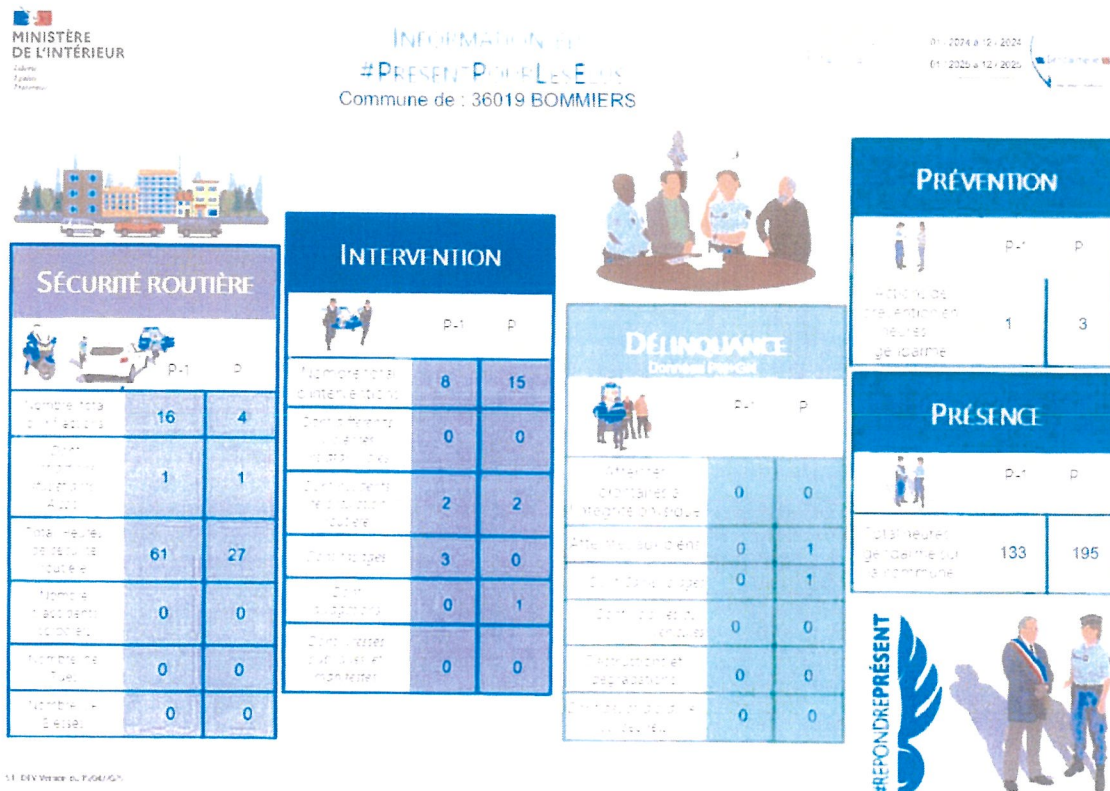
MINISTÈRE
DE L'INTÉRIEUR
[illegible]

INFORMATION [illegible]
#PRESENTPOURLESELUS
Commune de : 36019 BOMMIERS

01/2024 à 12/2024
01/2025 à 12/2025

SÉCURITÉ ROUTIÈRE

| | P-1 | P |
|---|---|---|
| Nombre total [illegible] | 16 | 4 |
| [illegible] | 1 | 1 |
| Total heures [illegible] | 61 | 27 |
| Nombre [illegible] | 0 | 0 |
| Nombre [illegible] | 0 | 0 |
| Nombre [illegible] | 0 | 0 |

INTERVENTION

| | P-1 | P |
|---|---|---|
| Nombre total d'intervention | 8 | 15 |
| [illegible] | 0 | 0 |
| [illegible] | 2 | 2 |
| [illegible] | 3 | 0 |
| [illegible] | 0 | 1 |
| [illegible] | 0 | 0 |

DÉLINQUANCE
Données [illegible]

| | P-1 | P |
|---|---|---|
| Atteintes volontaires à l'intégrité physique | 0 | 0 |
| Atteintes aux biens | 0 | 1 |
| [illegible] | 0 | 1 |
| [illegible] | 0 | 0 |
| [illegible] | 0 | 0 |
| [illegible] | 0 | 0 |

PRÉVENTION

| | P-1 | P |
|---|---|---|
| Actions de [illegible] heures gendarme | 1 | 3 |

PRÉSENCE

| | P-1 | P |
|---|---|---|
| Total heures gendarme sur la commune | 133 | 195 |

#RÉPONDREPRÉSENT

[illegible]